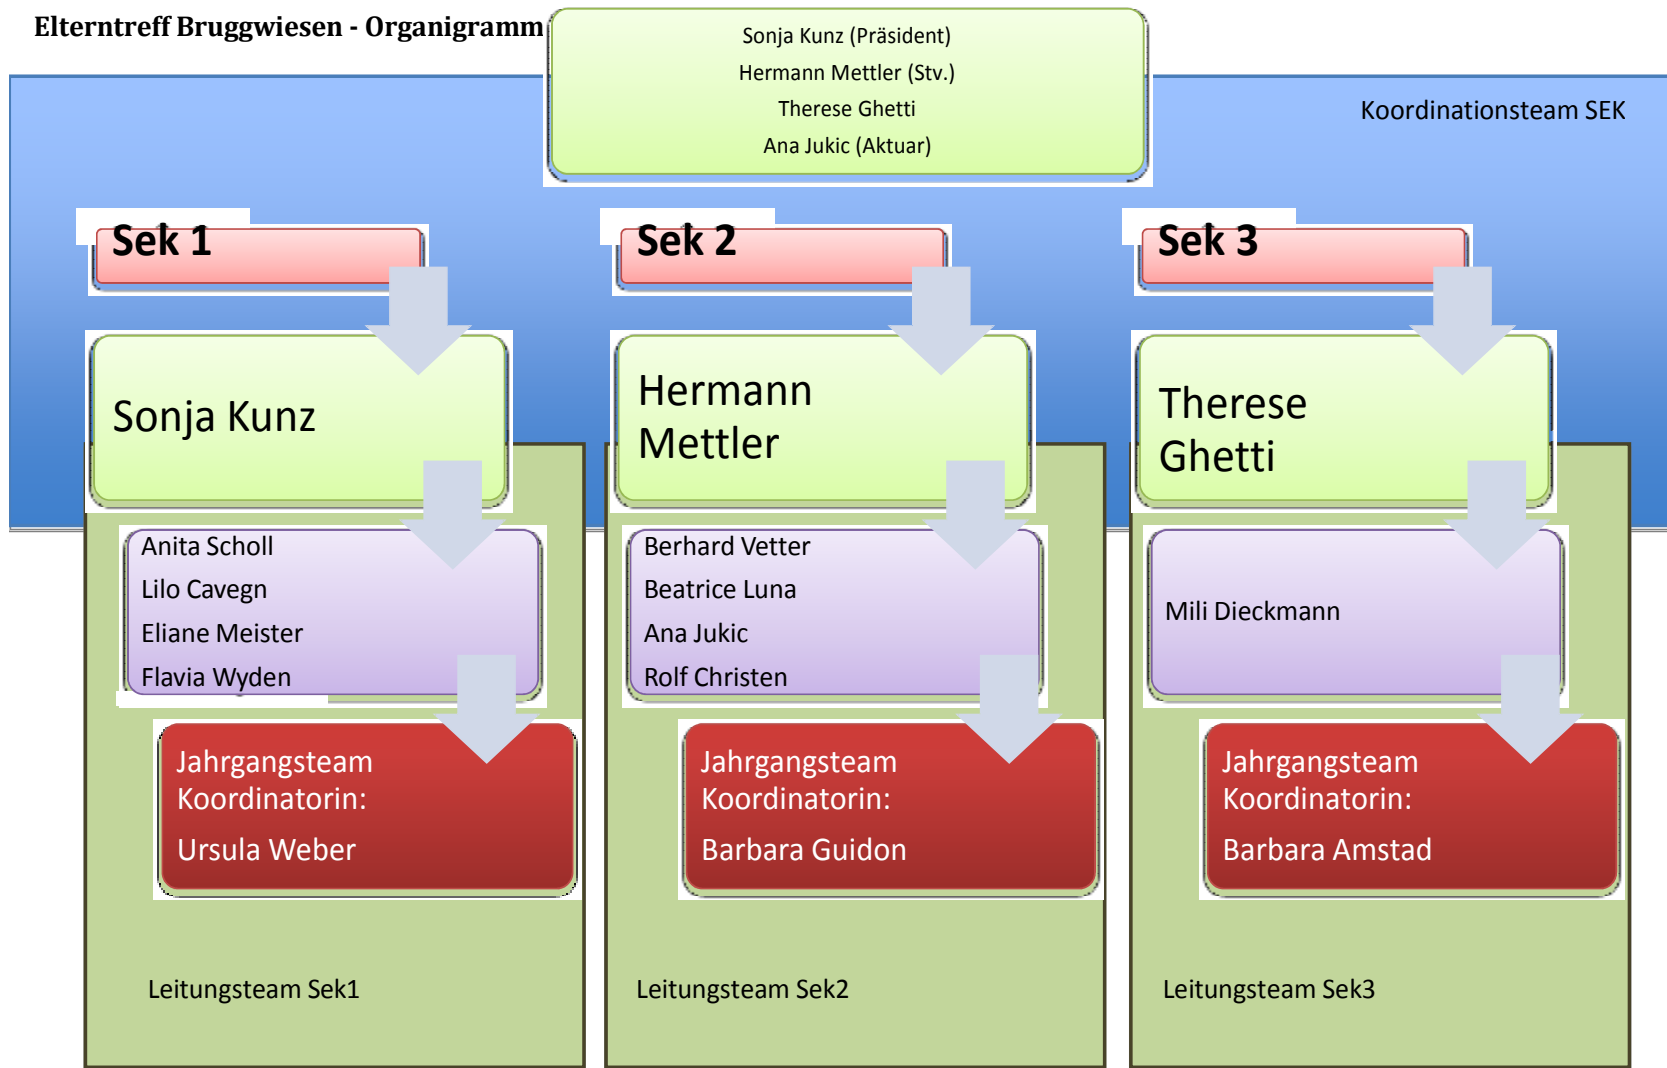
Elterntreff Bruggwiesen - Organigramm

Sonja Kunz (Präsident)
Hermann Mettler (Stv.)
Therese Ghetti
Ana Jukic (Aktuar)

Koordinationsteam SEK

Sek 1

Sonja Kunz

Anita Scholl
Lilo Cavegn
Eliane Meister
Flavia Wyden

Jahrgangsteam Koordinatorin:
Ursula Weber

Leitungsteam Sek1

Sek 2

Hermann Mettler

Berhard Vetter
Beatrice Luna
Ana Jukic
Rolf Christen

Jahrgangsteam Koordinatorin:
Barbara Guidon

Leitungsteam Sek2

Sek 3

Therese Ghetti

Mili Dieckmann

Jahrgangsteam Koordinatorin:
Barbara Amstad

Leitungsteam Sek3